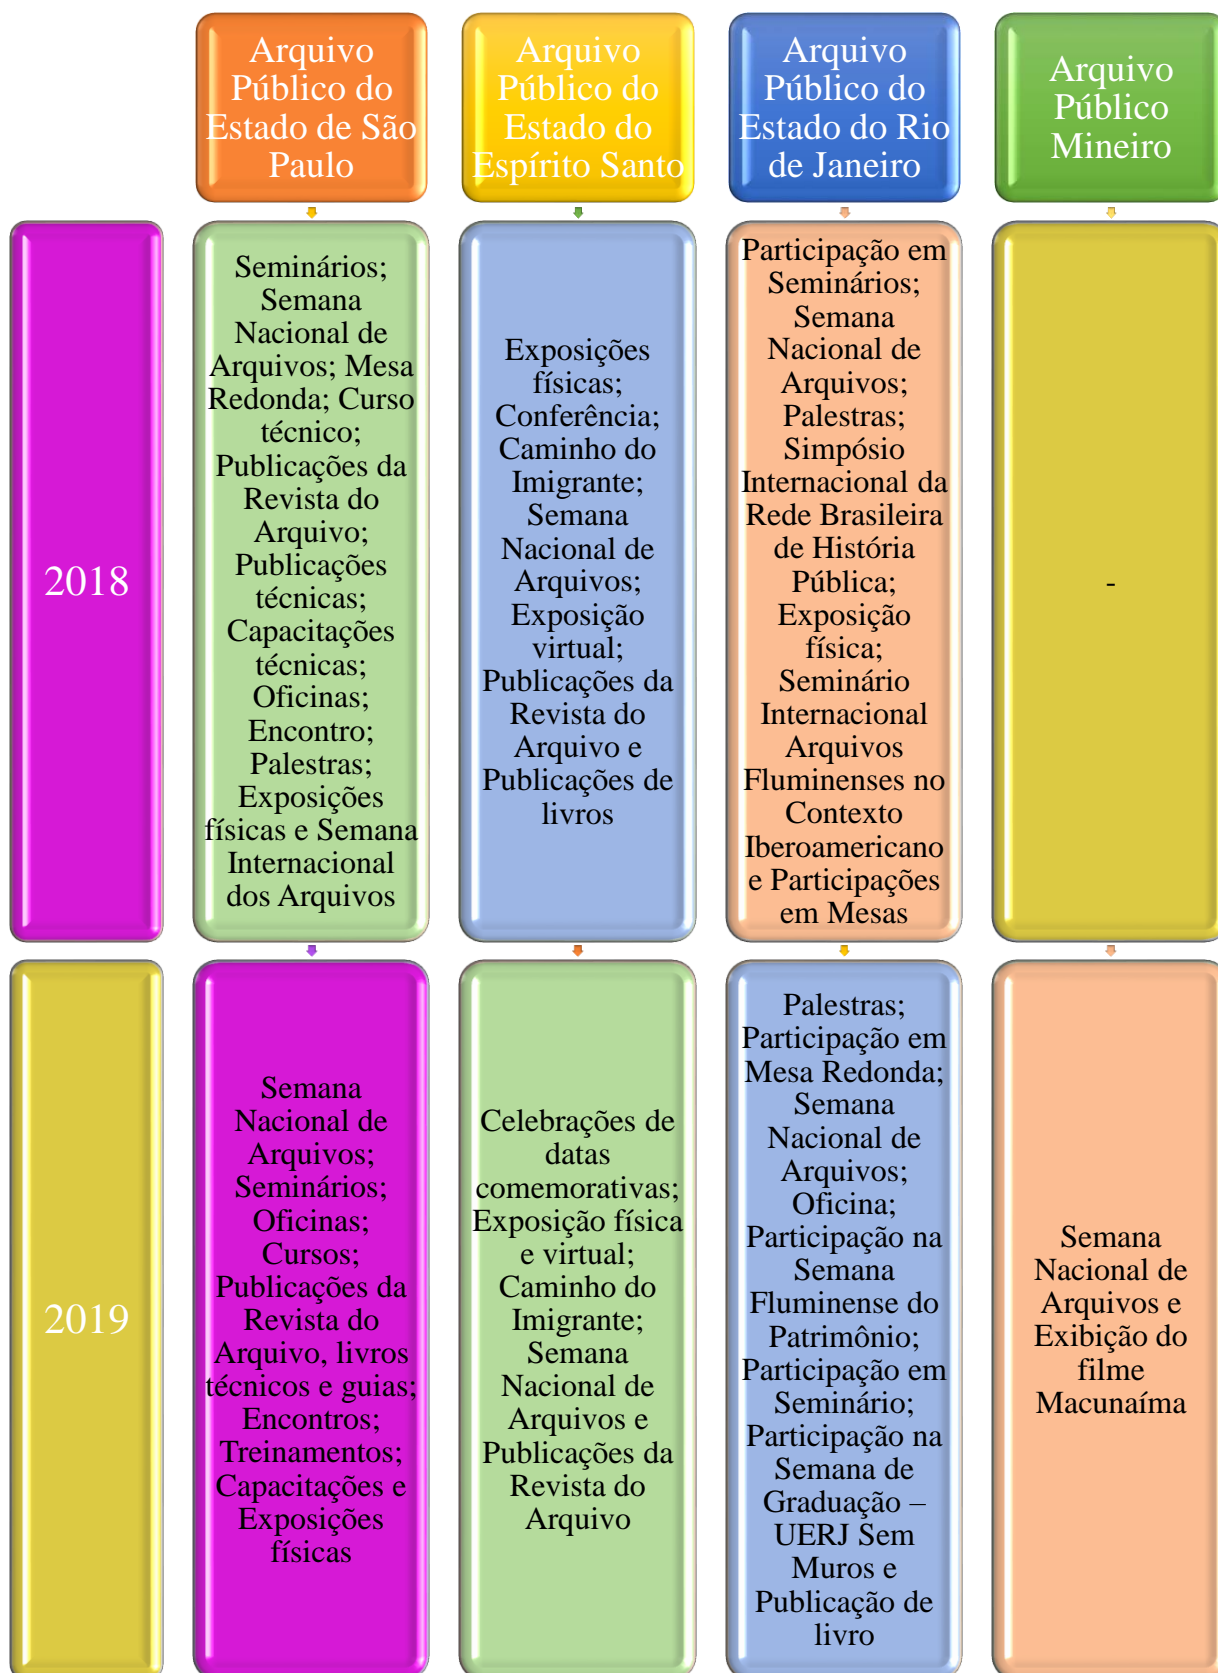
| | Arquivo Público do Estado de São Paulo | Arquivo Público do Estado do Espírito Santo | Arquivo Público do Estado do Rio de Janeiro | Arquivo Público Mineiro |
|---|---|---|---|---|
| 2018 | Seminários; Semana Nacional de Arquivos; Mesa Redonda; Curso técnico; Publicações da Revista do Arquivo; Publicações técnicas; Capacitações técnicas; Oficinas; Encontro; Palestras; Exposições físicas e Semana Internacional dos Arquivos | Exposições físicas; Conferência; Caminho do Imigrante; Semana Nacional de Arquivos; Exposição virtual; Publicações da Revista do Arquivo e Publicações de livros | Participação em Seminários; Semana Nacional de Arquivos; Palestras; Simpósio Internacional da Rede Brasileira de História Pública; Exposição física; Seminário Internacional Arquivos Fluminenses no Contexto Iberoamericano e Participações em Mesas | - |
| 2019 | Semana Nacional de Arquivos; Seminários; Oficinas; Cursos; Publicações da Revista do Arquivo, livros técnicos e guias; Encontros; Treinamentos; Capacitações e Exposições físicas | Celebrações de datas comemorativas; Exposição física e virtual; Caminho do Imigrante; Semana Nacional de Arquivos e Publicações da Revista do Arquivo | Palestras; Participação em Mesa Redonda; Semana Nacional de Arquivos; Oficina; Participação na Semana Fluminense do Patrimônio; Participação em Seminário; Participação na Semana de Graduação – UERJ Sem Muros e Publicação de livro | Semana Nacional de Arquivos e Exibição do filme Macunaíma |